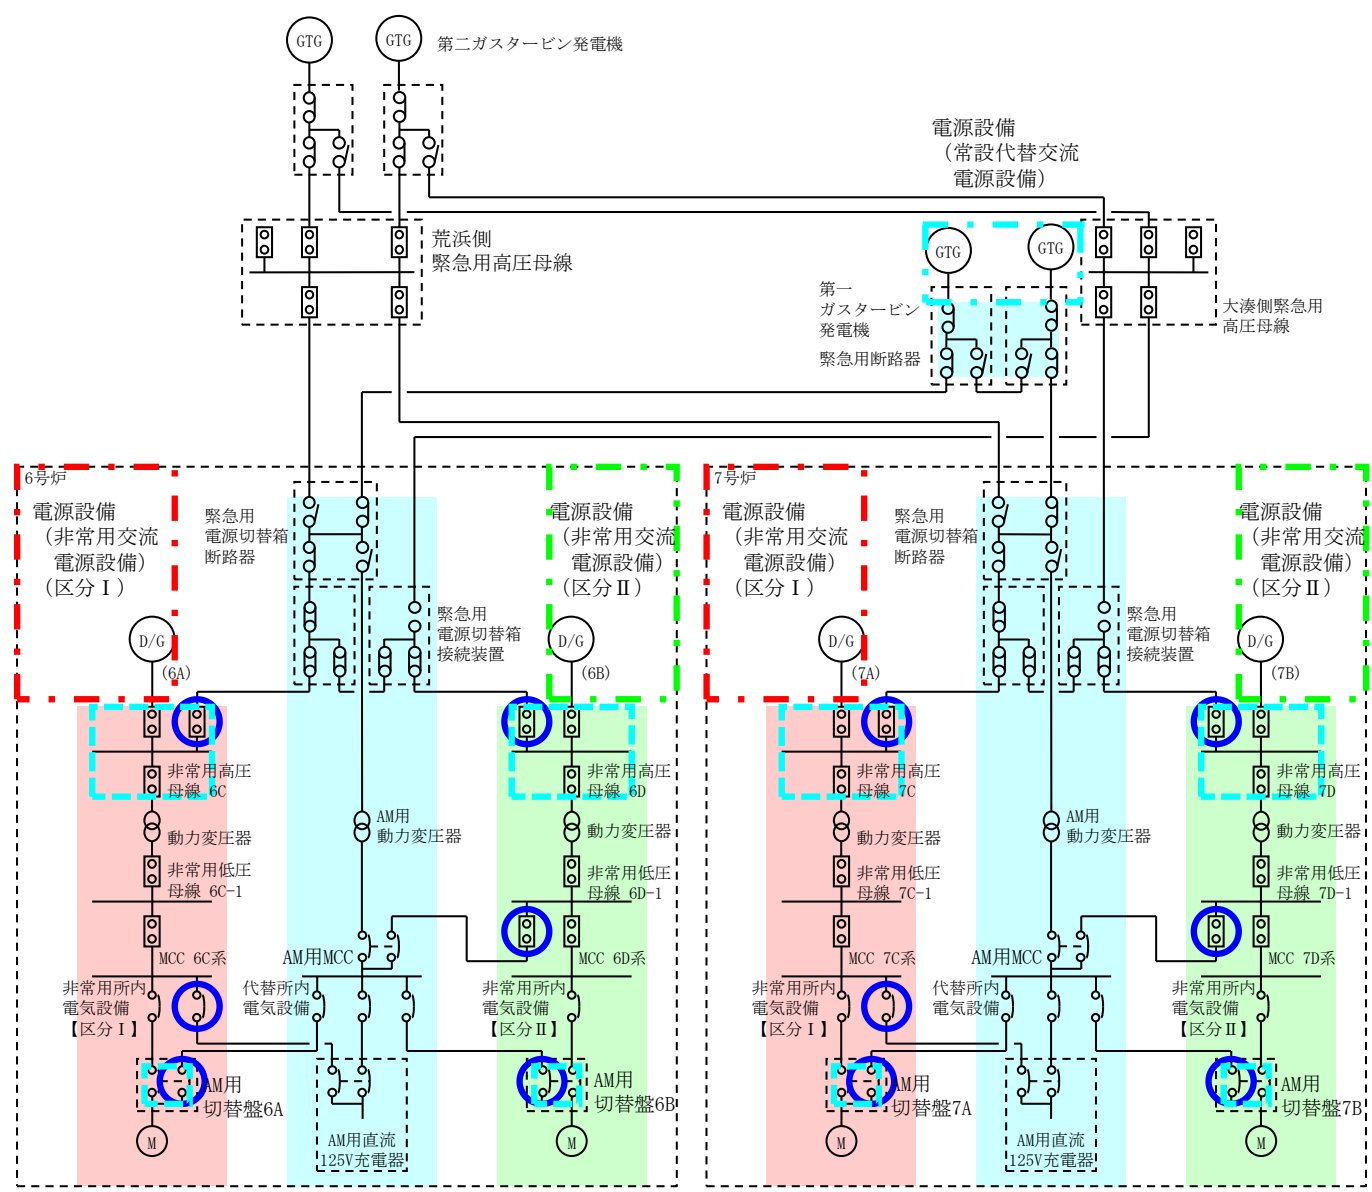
GTG GTG 第二ガスタービン発電機

電源設備
（常設代替交流
電源設備）

荒浜側
緊急用高圧母線

GTG GTG

第一
ガスタービン
発電機

緊急用断路器

大湊側緊急用
高圧母線

6号炉

電源設備
（非常用交流
電源設備）
（区分Ⅰ）

緊急用
電源切替箱
断路器

電源設備
（非常用交流
電源設備）
（区分Ⅱ）

緊急用
電源切替箱
接続装置

D/G
(6A)

D/G
(6B)

非常用高圧
母線 6C

非常用高圧
母線 6D

動力変圧器

AM用
動力変圧器

動力変圧器

非常用低圧
母線 6C-1

非常用低圧
母線 6D-1

MCC 6C系

AM用MCC

MCC 6D系

非常用所内
電気設備
【区分Ⅰ】

代替所内
電気設備

非常用所内
電気設備
【区分Ⅱ】

AM用
切替盤6A

AM用直流
125V充電器

AM用
切替盤6B

M M

7号炉

電源設備
（非常用交流
電源設備）
（区分Ⅰ）

緊急用
電源切替箱
断路器

電源設備
（非常用交流
電源設備）
（区分Ⅱ）

緊急用
電源切替箱
接続装置

D/G
(7A)

D/G
(7B)

非常用高圧
母線 7C

非常用高圧
母線 7D

動力変圧器

AM用
動力変圧器

動力変圧器

非常用低圧
母線 7C-1

非常用低圧
母線 7D-1

MCC 7C系

AM用MCC

MCC 7D系

非常用所内
電気設備
【区分Ⅰ】

代替所内
電気設備

非常用所内
電気設備
【区分Ⅱ】

AM用
切替盤7A

AM用直流
125V充電器

AM用
切替盤7B

M M